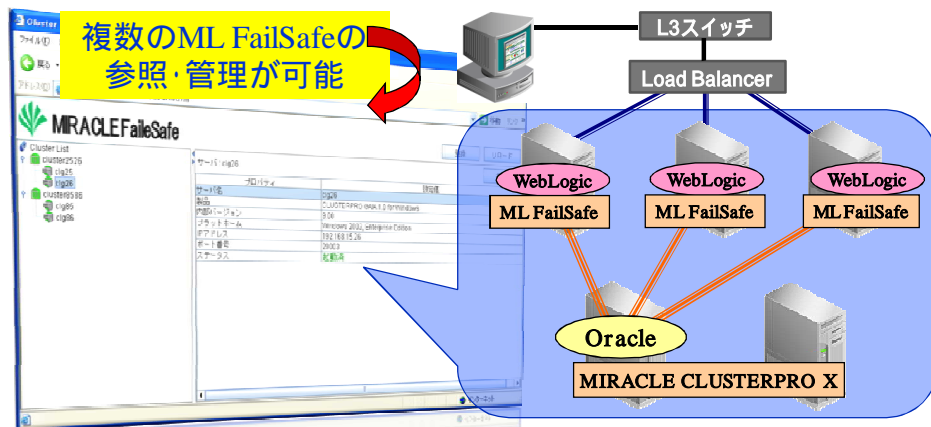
複数のML FailSafeの参照·管理が可能

L3スイッチ

Load Balancer

WebLogic
ML FailSafe

WebLogic
ML FailSafe

WebLogic
ML FailSafe

Oracle

MIRACLE CLUSTERPRO X

ファイル(F)

戻る

MIRACLE FalleSafe

Cluster List
cluster2526
clg25
clg26
cluster8586
clg85
clg86

サーバ clg26

プロパティ

| サーバ名 | clg26 |
|---|---|
| 製品 | CLUSTERPRO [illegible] |
| 内部バージョン | 9.06 |
| プラットフォーム | Windows 2003, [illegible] |
| IPアドレス | 192.168.15.26 |
| ポート番号 | 29003 |
| ステータス | 起動済 |